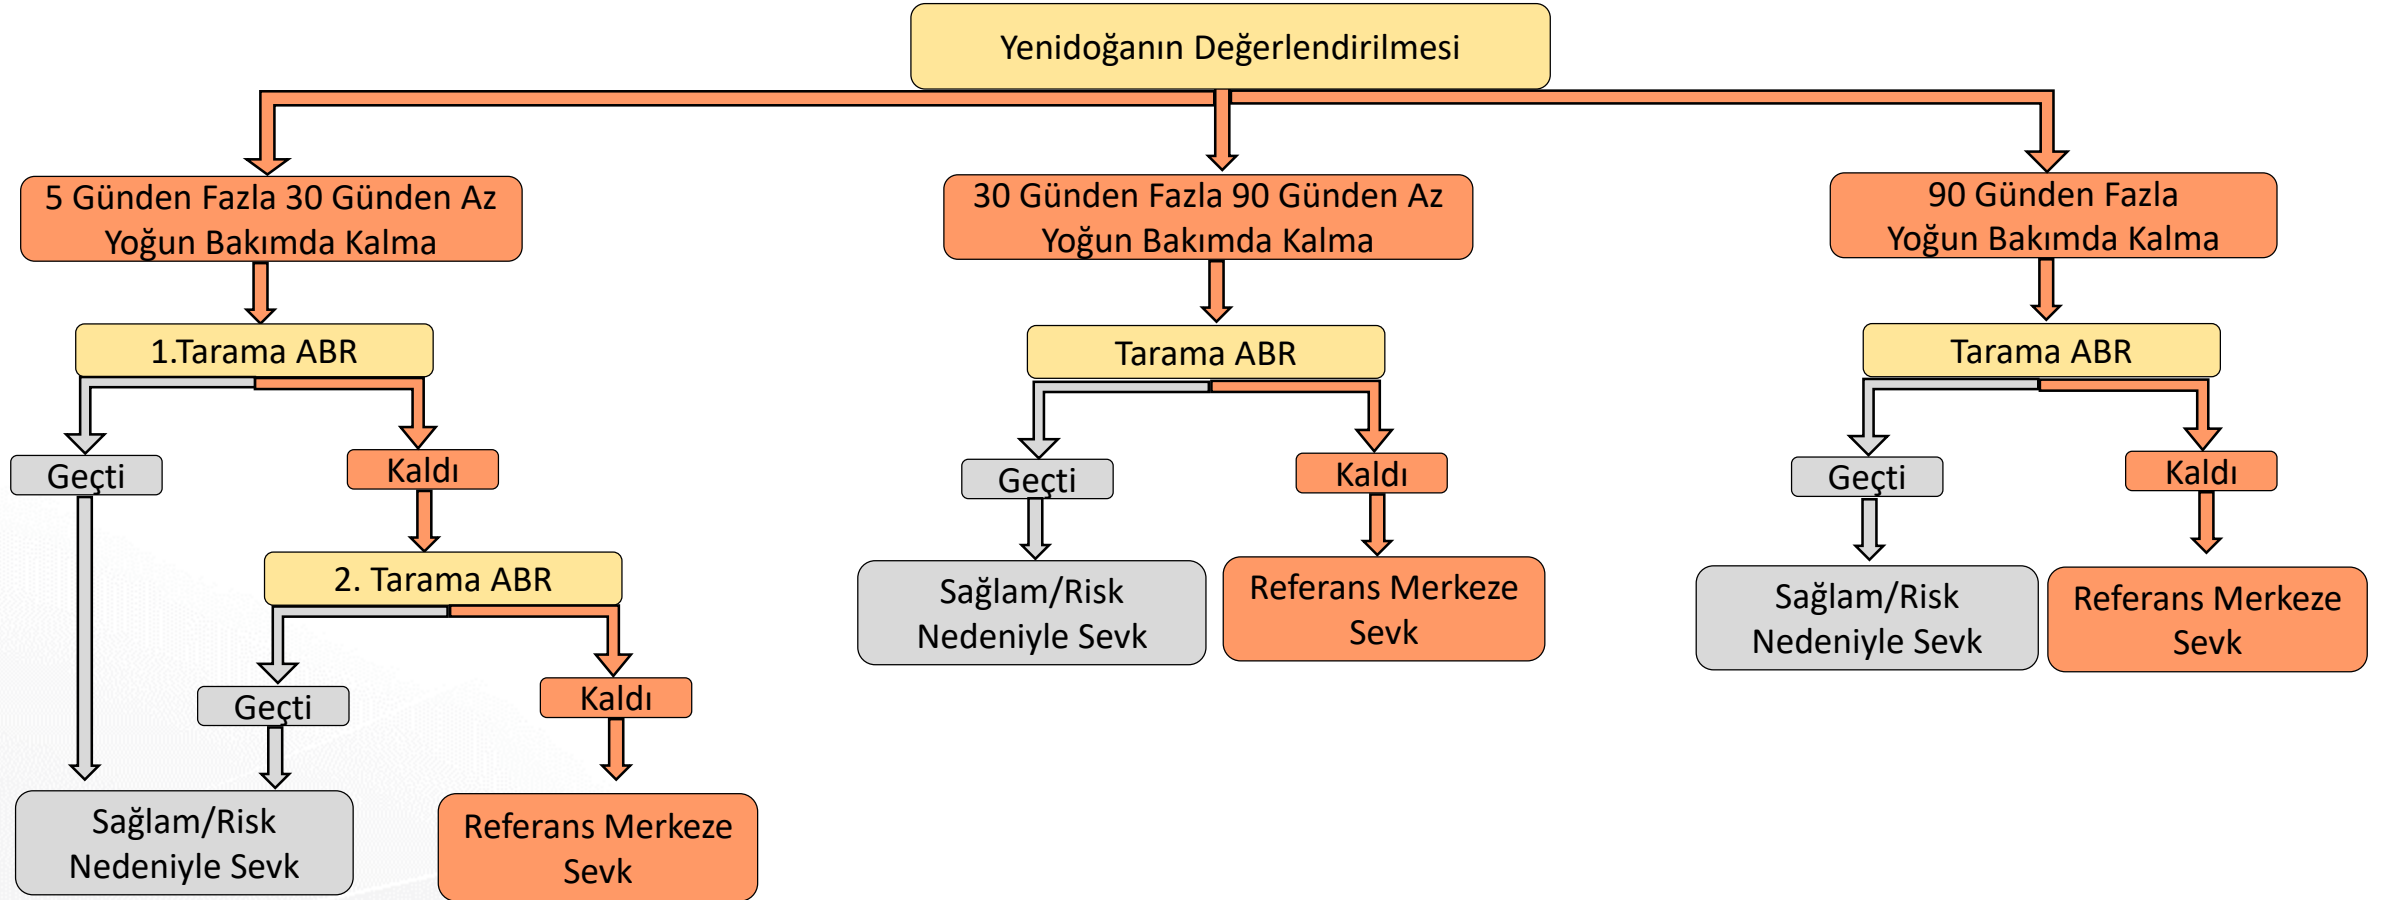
Yenidoğanın Değerlendirilmesi

5 Günden Fazla 30 Günden Az Yoğun Bakımda Kalma

1.Tarama ABR

Geçti

Kaldı

2. Tarama ABR

Geçti

Kaldı

Sağlam/Risk Nedeniyle Sevk

Referans Merkeze Sevk

30 Günden Fazla 90 Günden Az Yoğun Bakımda Kalma

Tarama ABR

Geçti

Kaldı

Sağlam/Risk Nedeniyle Sevk

Referans Merkeze Sevk

90 Günden Fazla Yoğun Bakımda Kalma

Tarama ABR

Geçti

Kaldı

Sağlam/Risk Nedeniyle Sevk

Referans Merkeze Sevk